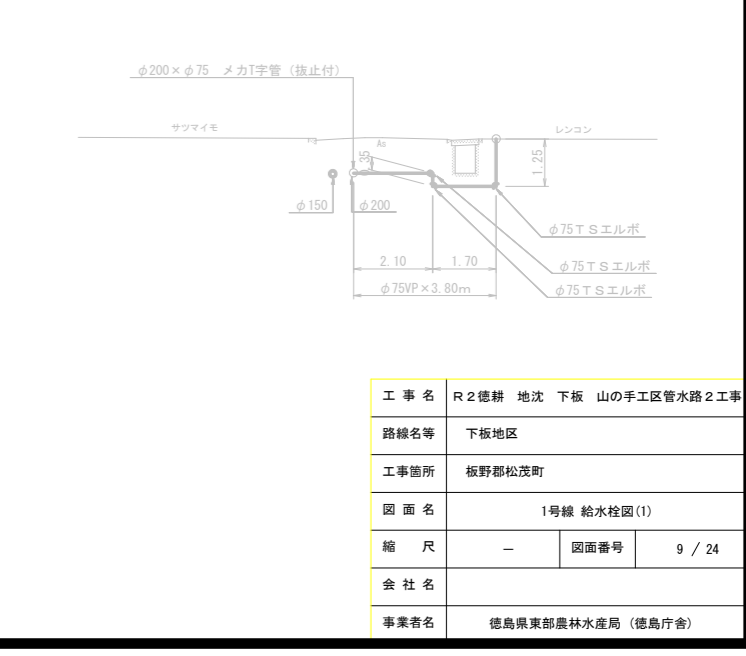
$\phi$200×$\phi$75　メカT字管（抜止付）

サツマイモ

As

レンコン

35

1.25

$\phi$150

$\phi$200

$\phi$75ＴＳエルボ

2.10

1.70

$\phi$75ＴＳエルボ

$\phi$75VP×3.80m

$\phi$75ＴＳエルボ

| 工 事 名 | Ｒ２徳耕　地沈　下板　山の手工区管水路２工事 | | |
|---|---|---|---|
| 路線名等 | 下板地区 | | |
| 工事箇所 | 板野郡松茂町 | | |
| 図 面 名 | 1号線 給水栓図(1) | | |
| 縮　　尺 | ― | 図面番号 | 9 / 24 |
| 会 社 名 | | | |
| 事業者名 | 徳島県東部農林水産局（徳島庁舎） | | |